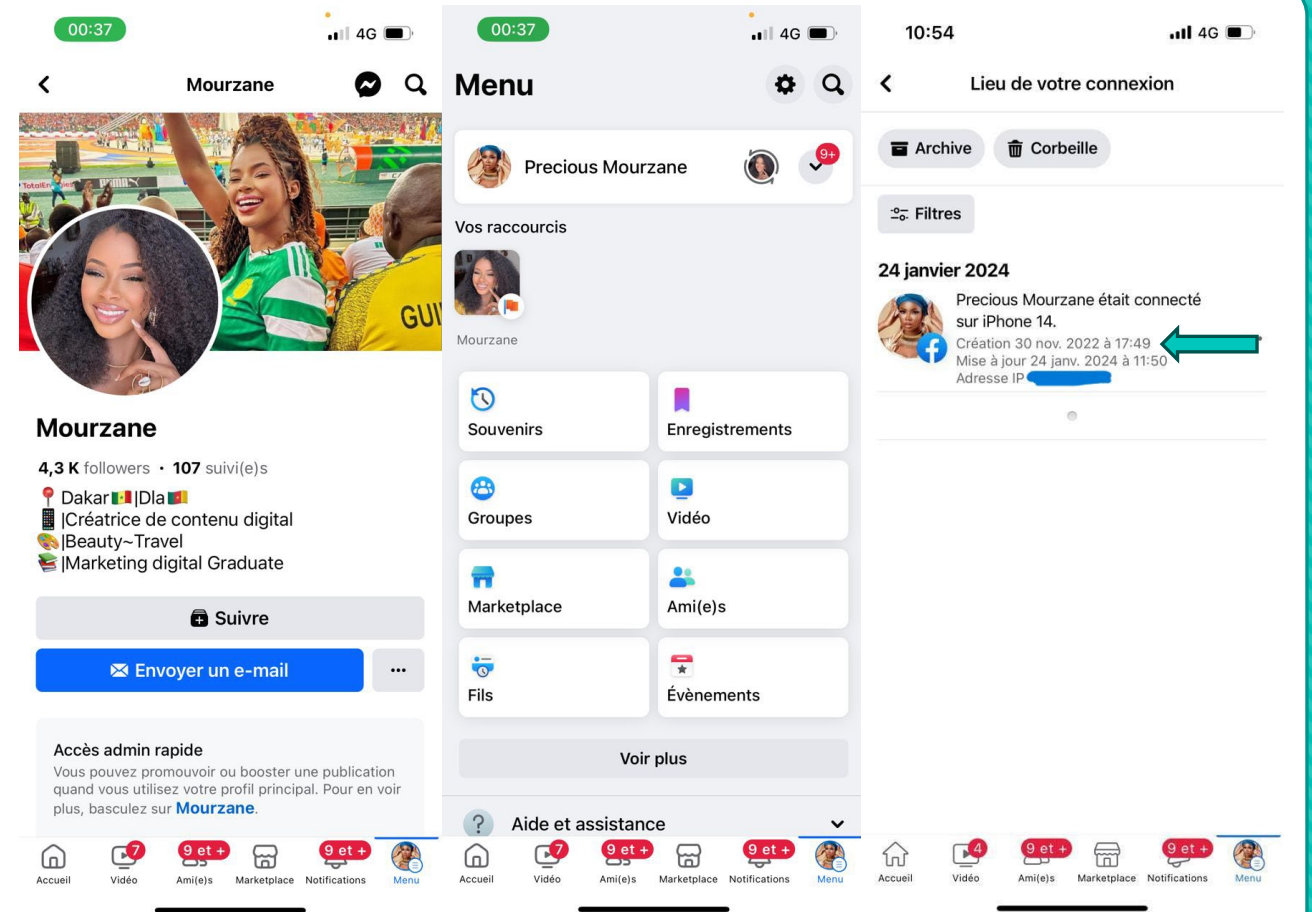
00:37
4G

Mourzane

GUI

Mourzane
4,3 K followers · 107 suivi(e)s
📍Dakar 🇸🇳|Dla 🇨🇲
📱|Créatrice de contenu digital
🎨|Beauty~Travel
📚|Marketing digital Graduate

Suivre
Envoyer un e-mail
...

Accès admin rapide
Vous pouvez promouvoir ou booster une publication quand vous utilisez votre profil principal. Pour en voir plus, basculez sur Mourzane.

Accueil
7 Vidéo
9 et + Ami(e)s
Marketplace
9 et + Notifications
Menu

00:37
4G

Menu

Precious Mourzane
9+

Vos raccourcis
Mourzane

Souvenirs
Enregistrements
Groupes
Vidéo
Marketplace
Ami(e)s
Fils
Évènements

Voir plus

Aide et assistance

Accueil
7 Vidéo
9 et + Ami(e)s
Marketplace
9 et + Notifications
Menu

10:54
4G

Lieu de votre connexion

Archive
Corbeille
Filtres

24 janvier 2024
Precious Mourzane était connecté sur iPhone 14.
Création 30 nov. 2022 à 17:49
Mise à jour 24 janv. 2024 à 11:50
Adresse IP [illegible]

Accueil
4 Vidéo
9 et + Ami(e)s
Marketplace
9 et + Notifications
Menu